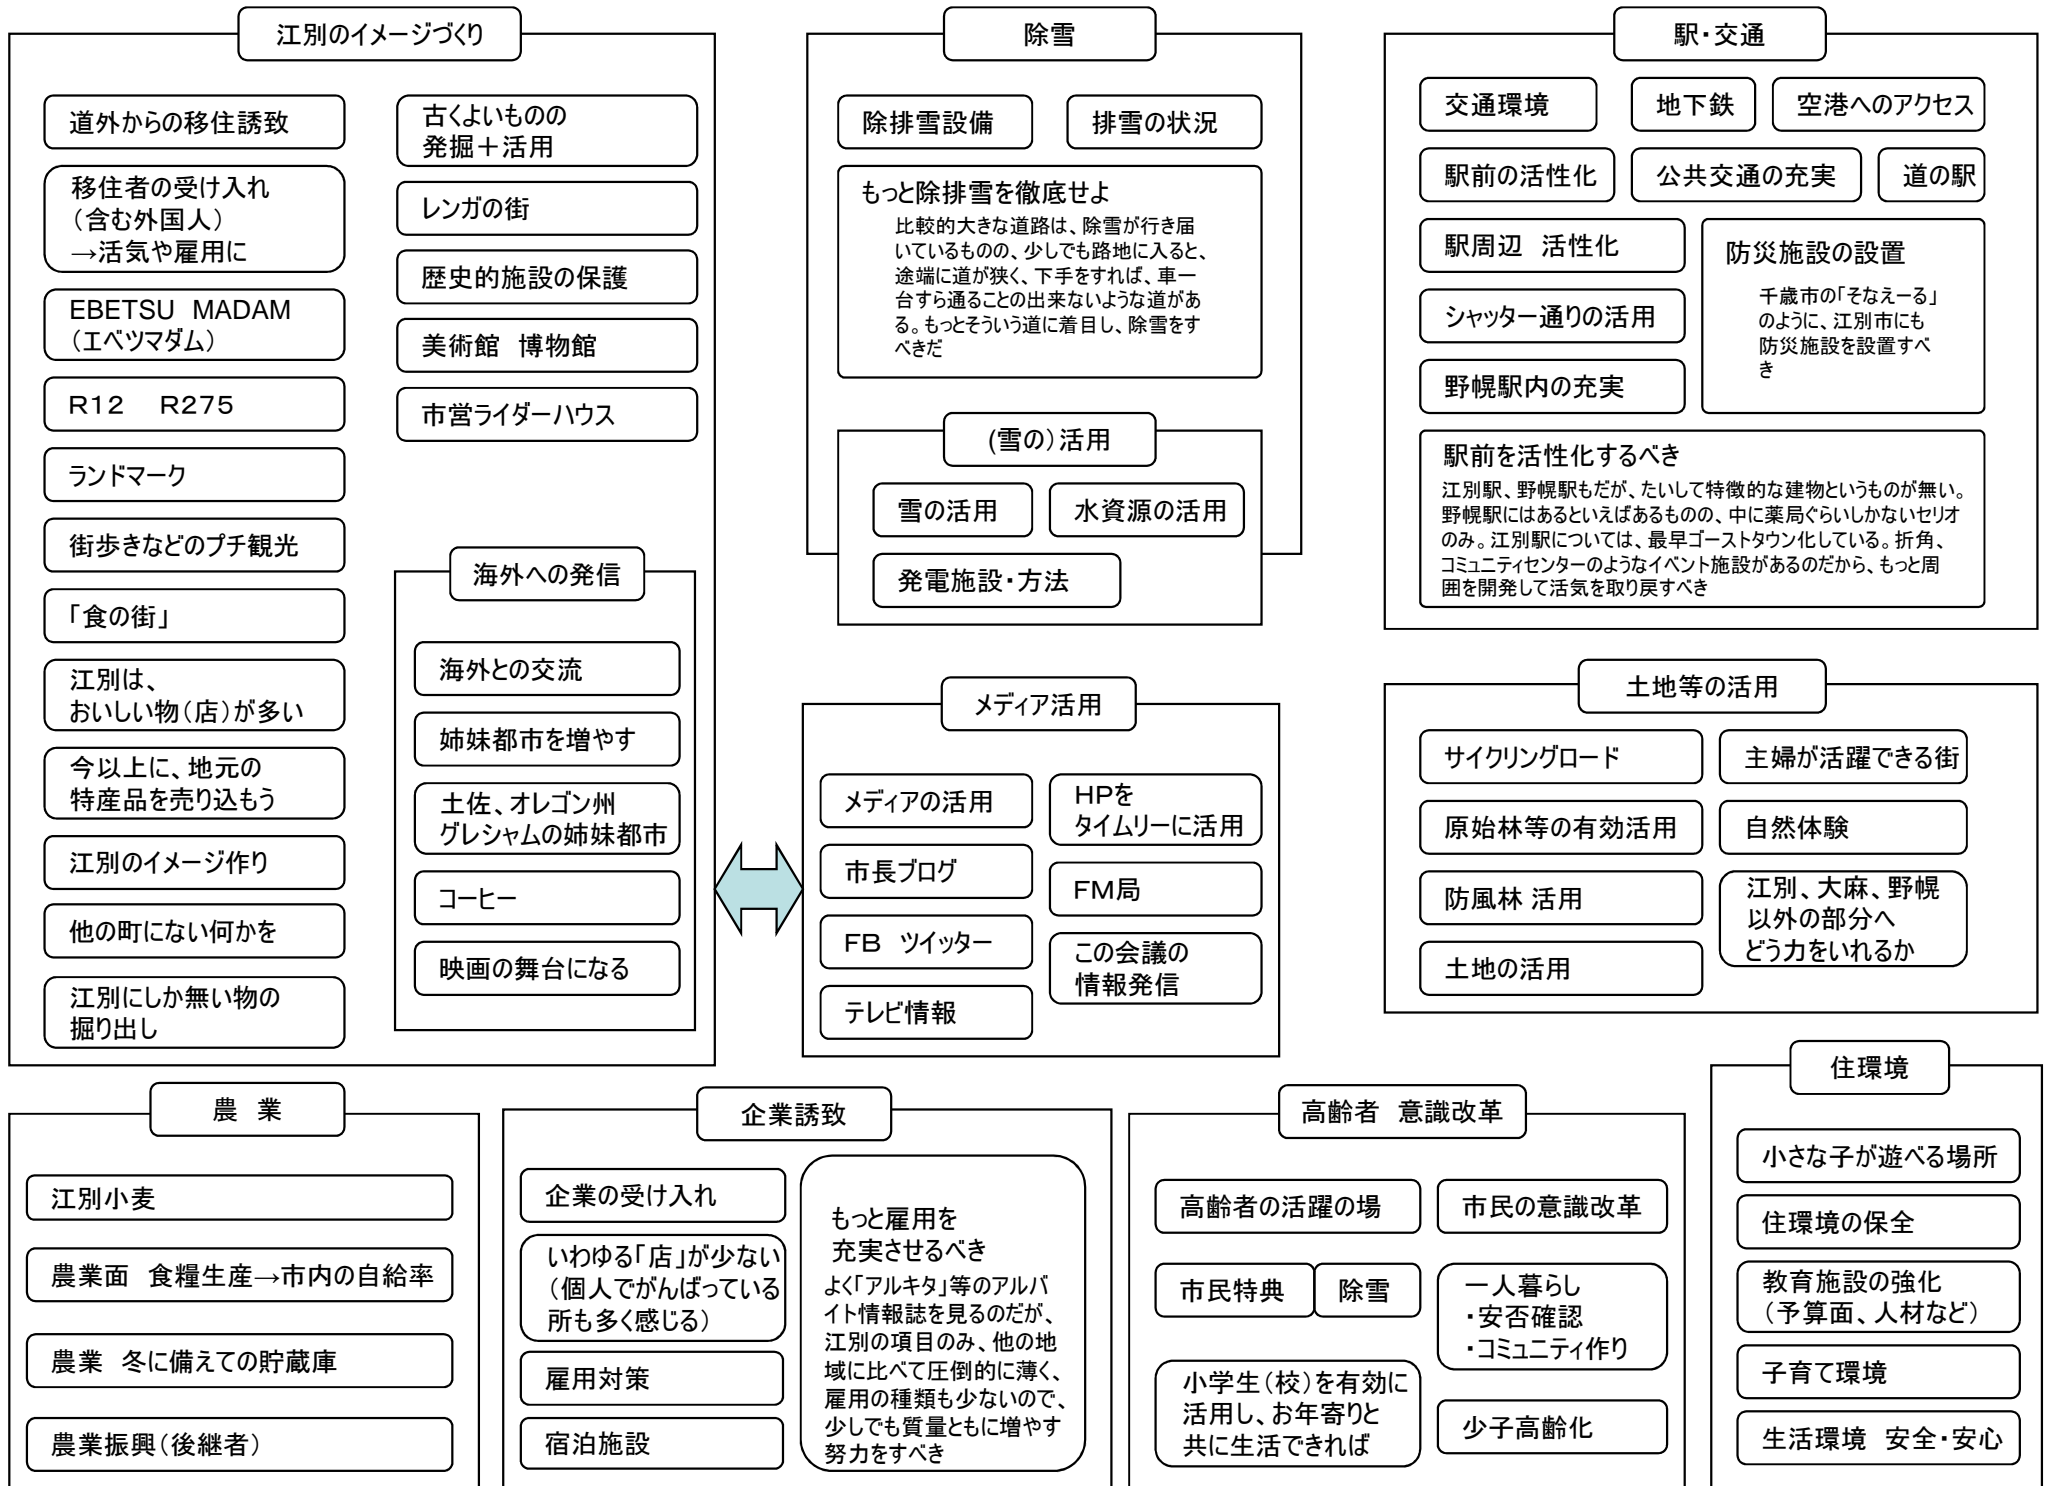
江別のイメージづくり

道外からの移住誘致

移住者の受け入れ
（含む外国人）
→活気や雇用に

EBETSU MADAM
（エベツマダム）

R12　R275

ランドマーク

街歩きなどのプチ観光

「食の街」

江別は、
おいしい物（店）が多い

今以上に、地元の
特産品を売り込もう

江別のイメージ作り

他の町にない何かを

江別にしか無い物の
掘り出し

古くよいものの
発掘＋活用

レンガの街

歴史的施設の保護

美術館　博物館

市営ライダーハウス

海外への発信

海外との交流

姉妹都市を増やす

土佐、オレゴン州
グレシャムの姉妹都市

コーヒー

映画の舞台になる

除雪

除排雪設備

排雪の状況

もっと除排雪を徹底せよ
比較的大きな道路は、除雪が行き届いているものの、少しでも路地に入ると、途端に道が狭く、下手をすれば、車一台すら通ることの出来ないような道がある。もっとそういう道に着目し、除雪をすべきだ

(雪の）活用

雪の活用

水資源の活用

発電施設・方法

メディア活用

メディアの活用

HPを
タイムリーに活用

市長ブログ

FM局

FB　ツイッター

この会議の
情報発信

テレビ情報

駅・交通

交通環境

地下鉄

空港へのアクセス

駅前の活性化

公共交通の充実

道の駅

駅周辺　活性化

防災施設の設置
千歳市の「そなえーる」のように、江別市にも防災施設を設置すべき

シャッター通りの活用

野幌駅内の充実

駅前を活性化するべき
江別駅、野幌駅もだが、たいして特徴的な建物というものが無い。野幌駅にはあるといえばあるものの、中に薬局ぐらいしかないセリオのみ。江別駅については、最早ゴーストタウン化している。折角、コミュニティセンターのようなイベント施設があるのだから、もっと周囲を開発して活気を取り戻すべき

土地等の活用

サイクリングロード

主婦が活躍できる街

原始林等の有効活用

自然体験

防風林 活用

江別、大麻、野幌
以外の部分へ
どう力をいれるか

土地の活用

農　業

江別小麦

農業面　食糧生産→市内の自給率

農業　冬に備えての貯蔵庫

農業振興（後継者）

企業誘致

企業の受け入れ

いわゆる「店」が少ない
（個人でがんばっている所も多く感じる）

雇用対策

宿泊施設

もっと雇用を
充実させるべき
よく「アルキタ」等のアルバイト情報誌を見るのだが、江別の項目のみ、他の地域に比べて圧倒的に薄く、雇用の種類も少ないので、少しでも質量ともに増やす努力をすべき

高齢者　意識改革

高齢者の活躍の場

市民の意識改革

市民特典

除雪

一人暮らし
・安否確認
・コミュニティ作り

小学生（校）を有効に
活用し、お年寄りと
共に生活できれば

少子高齢化

住環境

小さな子が遊べる場所

住環境の保全

教育施設の強化
（予算面、人材など）

子育て環境

生活環境　安全・安心